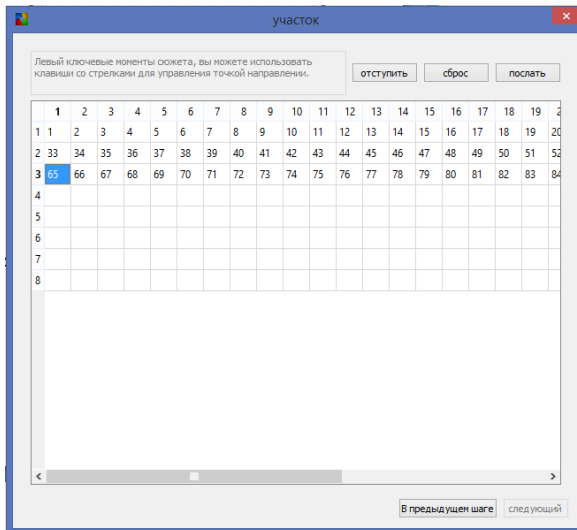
участок

Левый ключевые моменты осжета, вы можете использовать клавиши со стрелками для управления точкой направлении.

отступить
сброс
послать

|   | 1 | 2 | 3 | 4 | 5 | 6 | 7 | 8 | 9 | 10 | 11 | 12 | 13 | 14 | 15 | 16 | 17 | 18 | 19 | 2 |
|---|---|---|---|---|---|---|---|---|---|---|---|---|---|---|---|---|---|---|---|---|
| 1 | 1 | 2 | 3 | 4 | 5 | 6 | 7 | 8 | 9 | 10 | 11 | 12 | 13 | 14 | 15 | 16 | 17 | 18 | 19 | 20 |
| 2 | 33 | 34 | 35 | 36 | 37 | 38 | 39 | 40 | 41 | 42 | 43 | 44 | 45 | 46 | 47 | 48 | 49 | 50 | 51 | 52 |
| 3 | 65 | 66 | 67 | 68 | 69 | 70 | 71 | 72 | 73 | 74 | 75 | 76 | 77 | 78 | 79 | 80 | 81 | 82 | 83 | 84 |
| 4 | | | | | | | | | | | | | | | | | | | | |
| 5 | | | | | | | | | | | | | | | | | | | | |
| 6 | | | | | | | | | | | | | | | | | | | | |
| 7 | | | | | | | | | | | | | | | | | | | | |
| 8 | | | | | | | | | | | | | | | | | | | | |

В предыдущем шаге
следующий